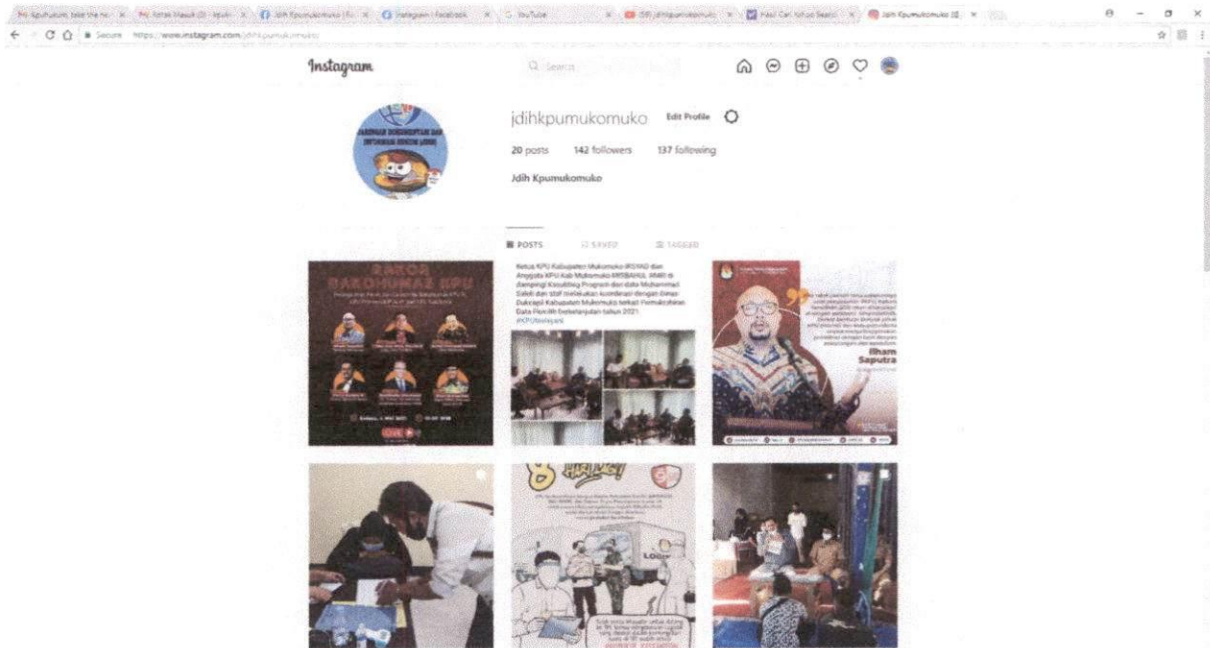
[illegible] | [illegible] | Jdih Kpumukomuko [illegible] | Instagram • Facebook | YouTube | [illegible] | Hasil Cari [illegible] | Jdih Kpumukomuko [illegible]

Secure https://www.instagram.com/jdihkpumukomuko/

Instagram

Search

jdihkpumukomuko Edit Profile

20 posts 142 followers 137 following

Jdih Kpumukomuko

POSTS SAVED TAGGED

RAKOR BAKOHUMAS KPU

Ketua KPU Kabupaten Mukomuko IRSYAD dan Anggota KPU Kab Mukomuko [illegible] didampingi Kasubbag Program dan data Muhammad Saleh dan staff melakukan koordinasi dengan Dinas Dukcapil Kabupaten Mukomuko terkait Pemutakhiran Data Pemilih Berkelanjutan tahun 2021 #KPUBelajar

Ilham Saputra

8 HARI LAGI

LOGISTIK